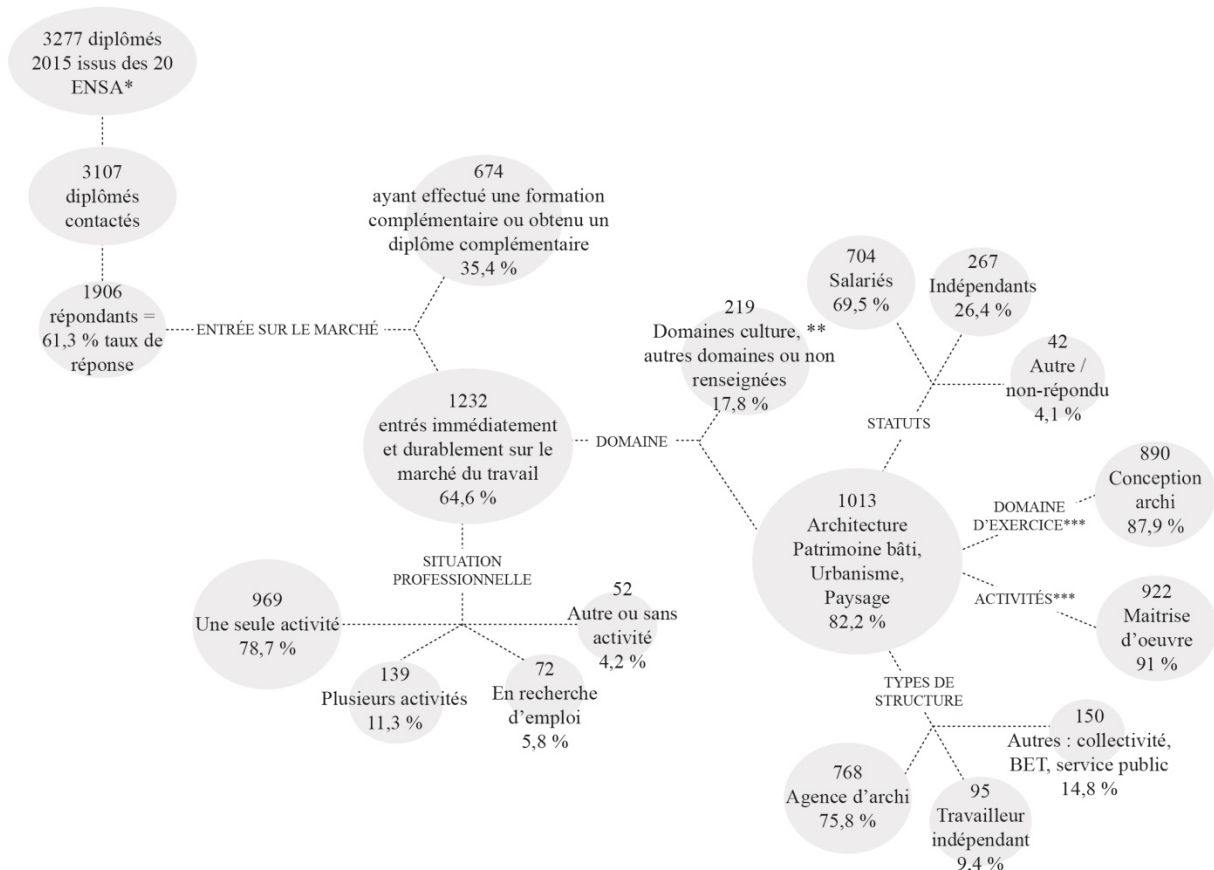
3277 diplômés 2015 issus des 20 ENSA*

3107 diplômés contactés

1906 répondants = 61,3 % taux de réponse

ENTRÉE SUR LE MARCHÉ

674 ayant effectué une formation complémentaire ou obtenu un diplôme complémentaire 35,4 %

1232 entrés immédiatement et durablement sur le marché du travail 64,6 %

DOMAINE

219 Domaines culture, ** autres domaines ou non renseignées 17,8 %

704 Salariés 69,5 %

267 Indépendants 26,4 %

42 Autre / non-répondu 4,1 %

STATUTS

1013 Architecture Patrimoine bâti, Urbanisme, Paysage 82,2 %

DOMAINE D'EXERCICE***

890 Conception archi 87,9 %

ACTIVITÉS***

922 Maitrise d'oeuvre 91 %

TYPES DE STRUCTURE

150 Autres : collectivité, BET, service public 14,8 %

768 Agence d'archi 75,8 %

95 Travailleur indépendant 9,4 %

SITUATION PROFESSIONNELLE

969 Une seule activité 78,7 %

52 Autre ou sans activité 4,2 %

139 Plusieurs activités 11,3 %

72 En recherche d'emploi 5,8 %